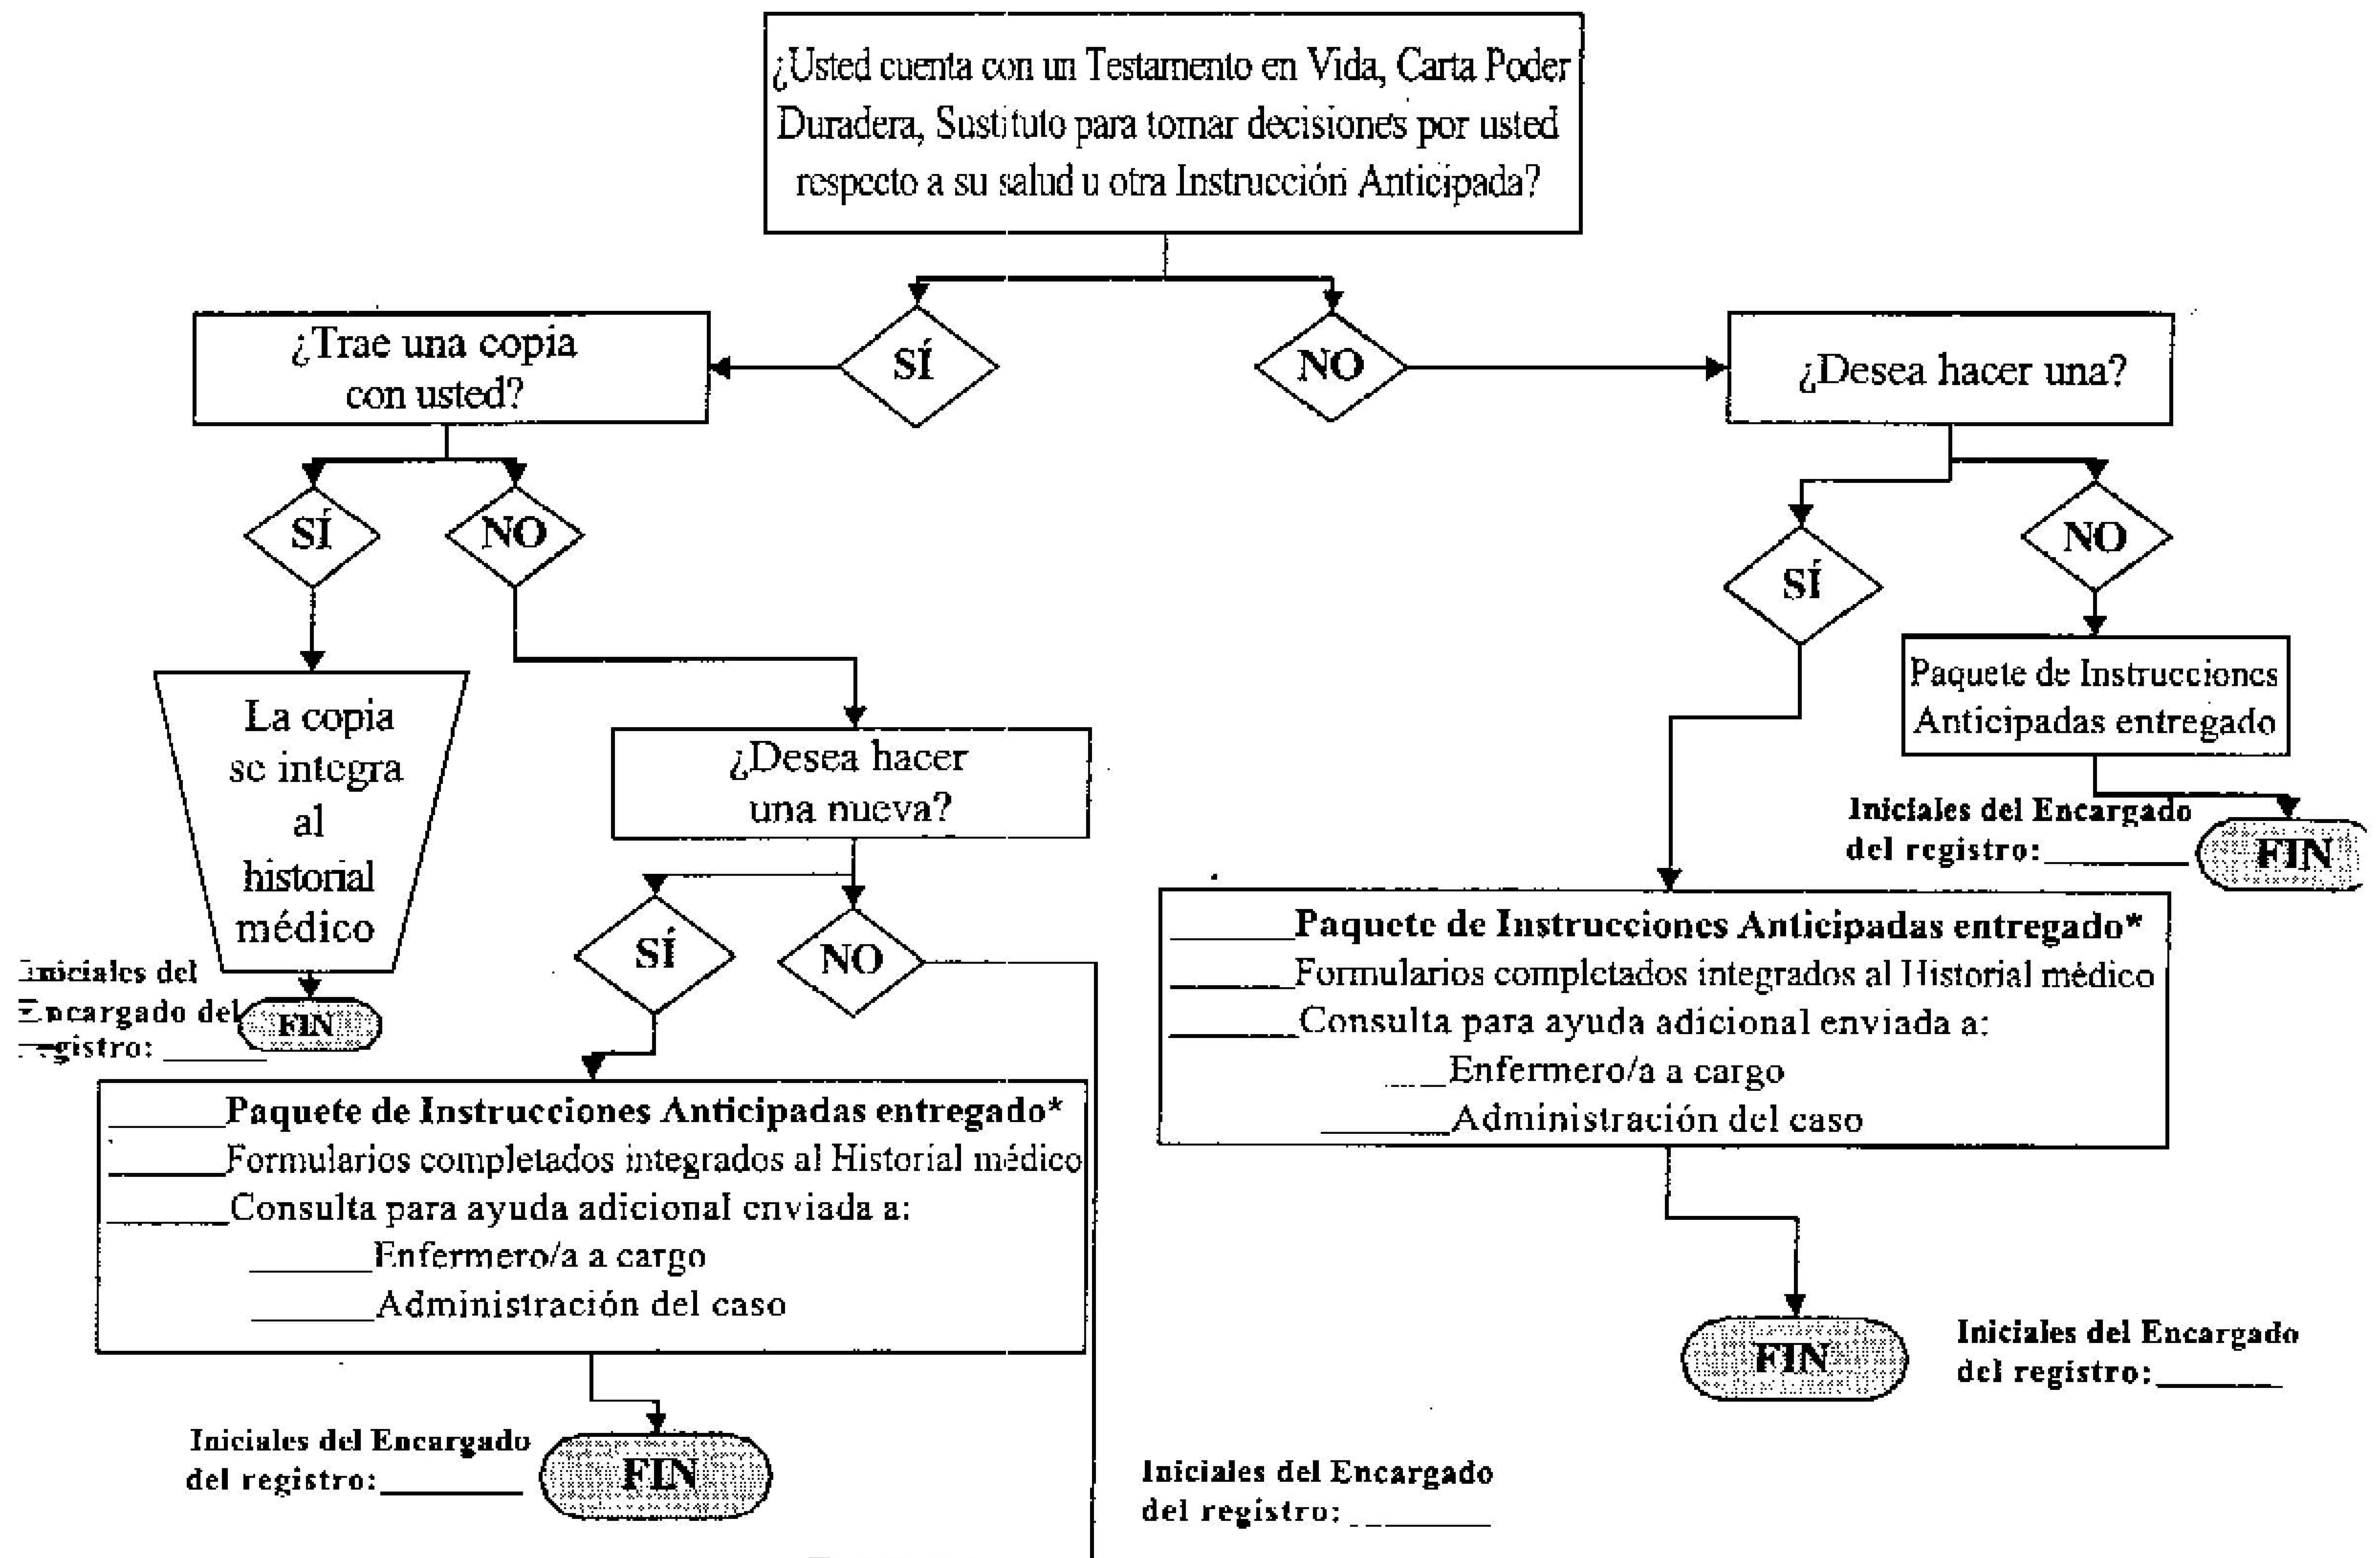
¿Usted cuenta con un Testamento en Vida, Carta Poder Duradera, Sustituto para tomar decisiones por usted respecto a su salud u otra Instrucción Anticipada?

SÍ

NO

¿Trae una copia con usted?

¿Desea hacer una?

SÍ

NO

SÍ

NO

La copia se integra al historial médico

Iniciales del Encargado del registro: ______

FIN

¿Desea hacer una nueva?

SÍ

NO

______Paquete de Instrucciones Anticipadas entregado*
______Formularios completados integrados al Historial médico
______Consulta para ayuda adicional enviada a:
______Enfermero/a a cargo
______Administración del caso

Iniciales del Encargado del registro:________

FIN

Iniciales del Encargado del registro: ________

Paquete de Instrucciones Anticipadas entregado

Iniciales del Encargado del registro:________

FIN

______Paquete de Instrucciones Anticipadas entregado*
______Formularios completados integrados al Historial médico
______Consulta para ayuda adicional enviada a:
___Enfermero/a a cargo
______Administración del caso

FIN

Iniciales del Encargado del registro:_______